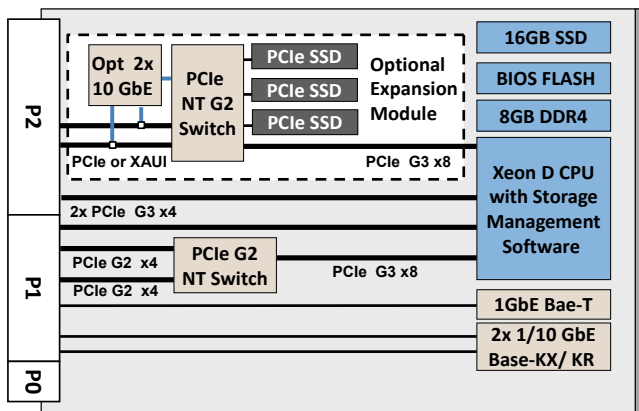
P2

P1

P0

Opt 2x 10 GbE

PCIe NT G2 Switch

PCIe SSD

PCIe SSD

PCIe SSD

Optional Expansion Module

PCIe or XAUI

PCIe G3 x8

16GB SSD

BIOS FLASH

8GB DDR4

Xeon D CPU with Storage Management Software

2x PCIe G3 x4

PCIe G2 x4

PCIe G2 NT Switch

PCIe G3 x8

PCIe G2 x4

1GbE Bae-T

2x 1/10 GbE Base-KX/ KR